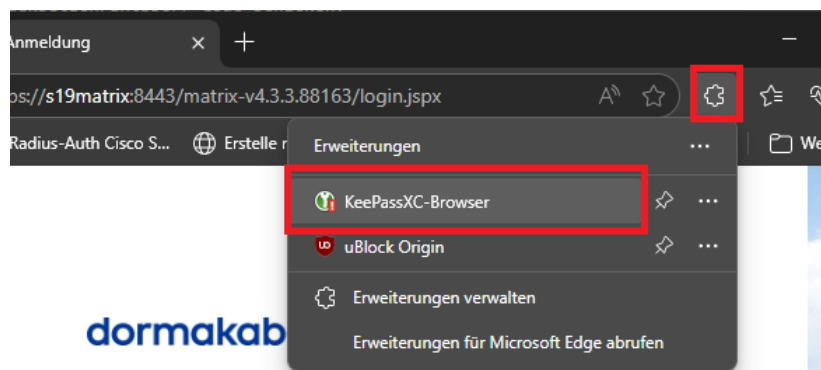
Anmeldung ×  +

os://s19matrix:8443/matrix-v4.3.3.88163/login.jspx

Radius-Auth Cisco S...  Erstelle r

We

Erweiterungen ...

KeePassXC-Browser ...

uBlock Origin ...

Erweiterungen verwalten

Erweiterungen für Microsoft Edge abrufen

dormakab